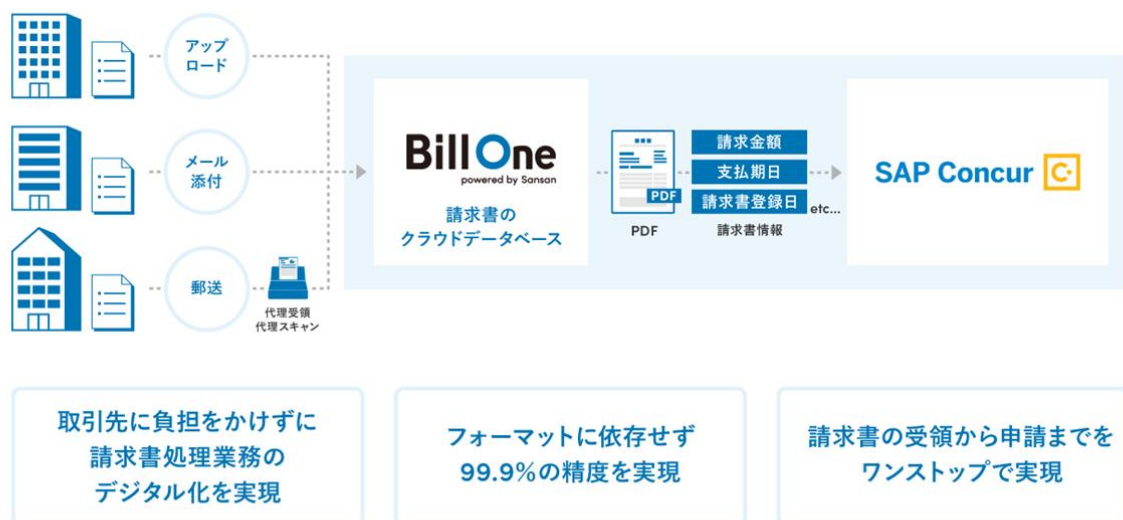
アップロード

メール添付

郵送

代理受領
代理スキャン

Bill One
powered by Sansan

請求書の
クラウドデータベース

PDF

PDF

請求金額
支払期日
請求書登録日
etc...

請求書情報

SAP Concur

取引先に負担をかけずに
請求書処理業務の
デジタル化を実現

フォーマットに依存せず
99.9%の精度を実現

請求書の受領から申請までを
ワンストップで実現